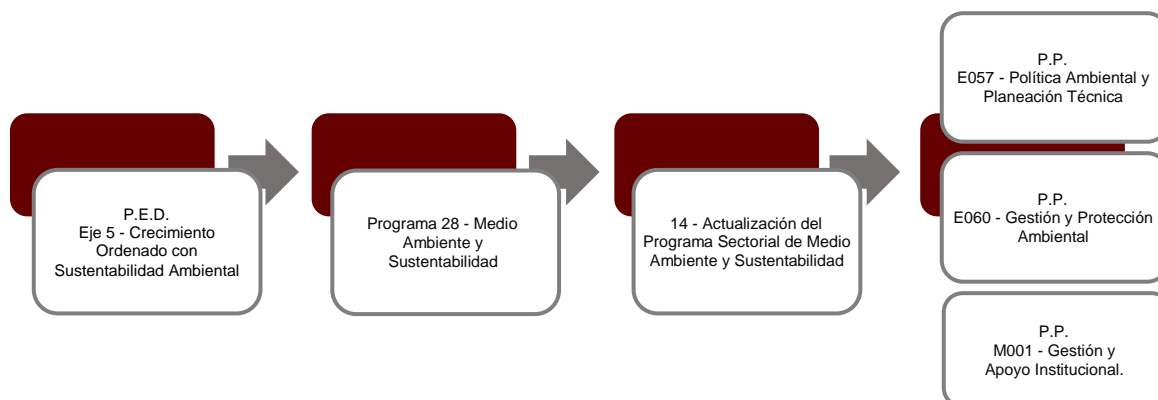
P.E.D.
Eje 5 - Crecimiento Ordenado con Sustentabilidad Ambiental

Programa 28 - Medio Ambiente y Sustentabilidad

14 - Actualización del Programa Sectorial de Medio Ambiente y Sustentabilidad

P.P.
E057 - Política Ambiental y Planeación Técnica

P.P.
E060 - Gestión y Protección Ambiental

P.P.
M001 - Gestión y Apoyo Institucional.